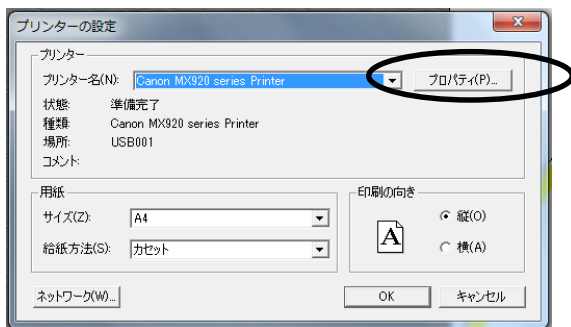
プリンターの設定

プリンター

プリンター名(N): Canon MX920 series Printer

プロパティ(P)...

状態: 準備完了

種類: Canon MX920 series Printer

場所: USB001

コメント:

用紙

サイズ(Z): A4

給紙方法(S): カセット

印刷の向き

A

縦(O)

横(A)

ネットワーク(W)...

OK

キャンセル